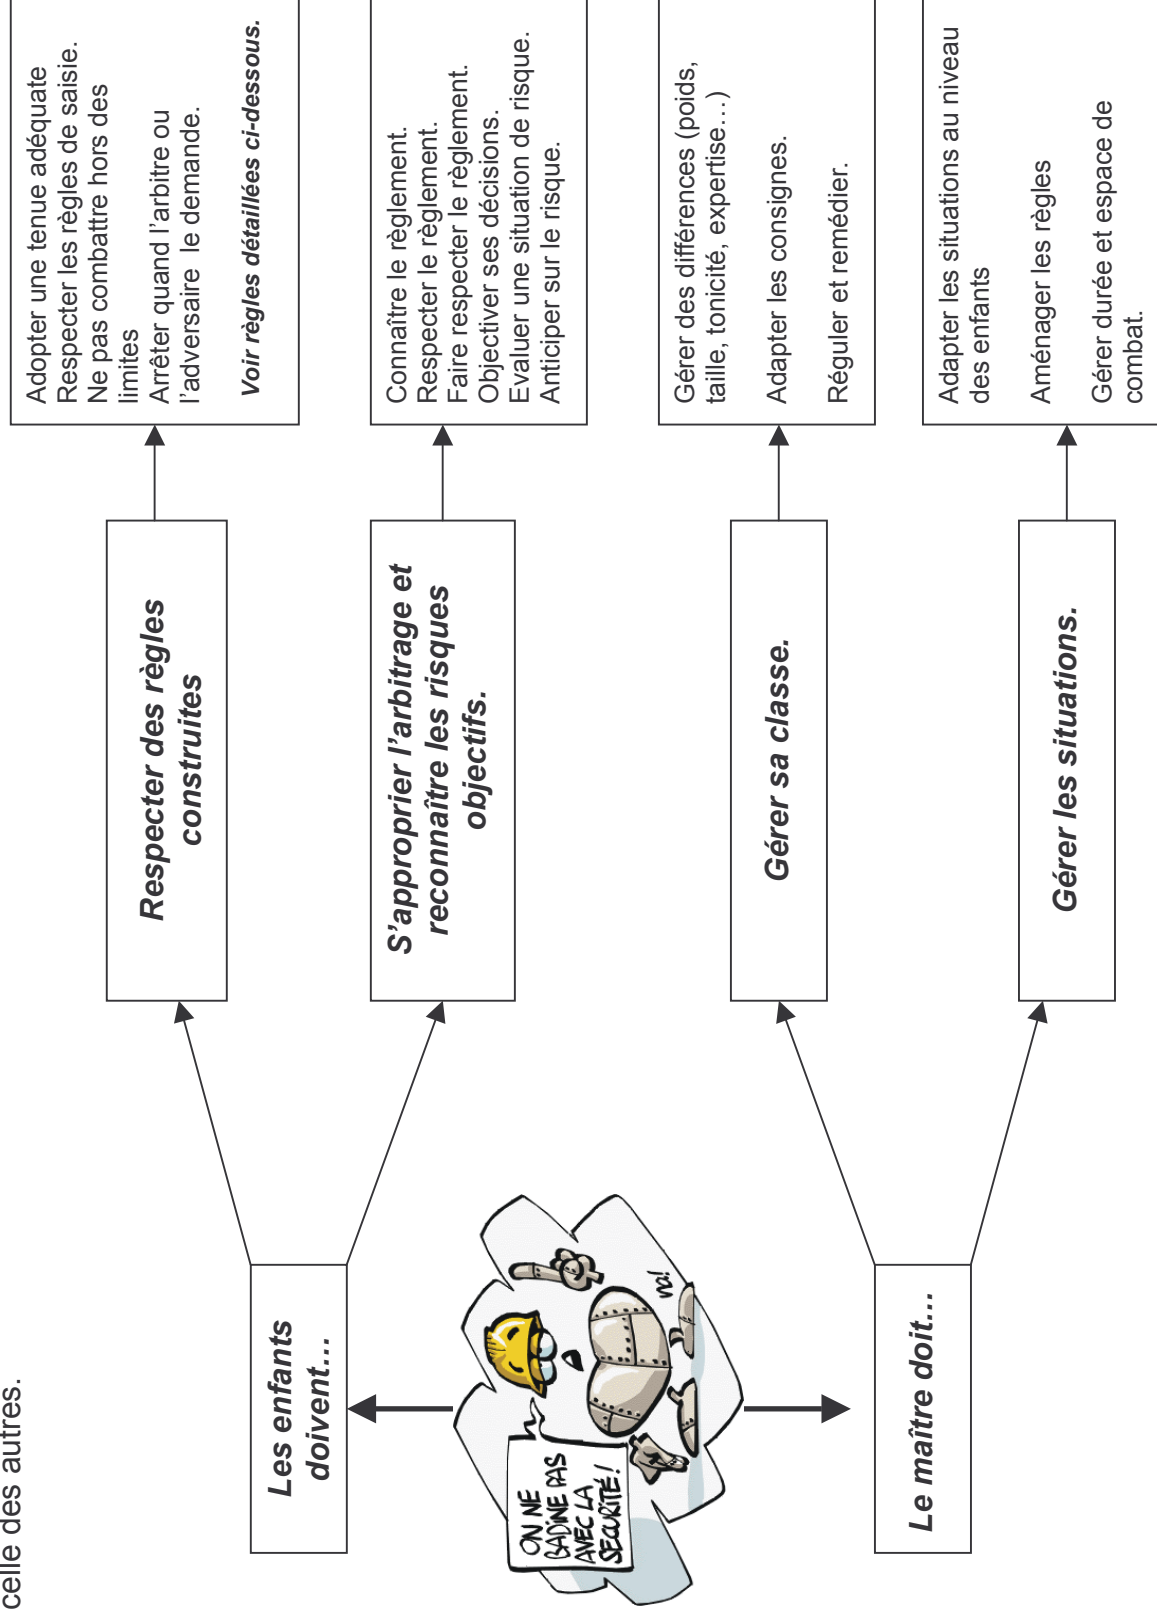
celle des autres.

Les enfants doivent…

Respecter des règles construites

Adopter une tenue adéquate
Respecter les règles de saisie.
Ne pas combattre hors des limites
Arrêter quand l'arbitre ou l'adversaire le demande.

Voir règles détaillées ci-dessous.

S'approprier l'arbitrage et reconnaître les risques objectifs.

Connaître le règlement.
Respecter le règlement.
Faire respecter le règlement.
Objectiver ses décisions.
Evaluer une situation de risque.
Anticiper sur le risque.

ON NE BADINE PAS AVEC LA SECURITÉ !

Le maître doit…

Gérer sa classe.

Gérer des différences (poids, taille, tonicité, expertise…)

Adapter les consignes.

Réguler et remédier.

Gérer les situations.

Adapter les situations au niveau des enfants

Aménager les règles

Gérer durée et espace de combat.